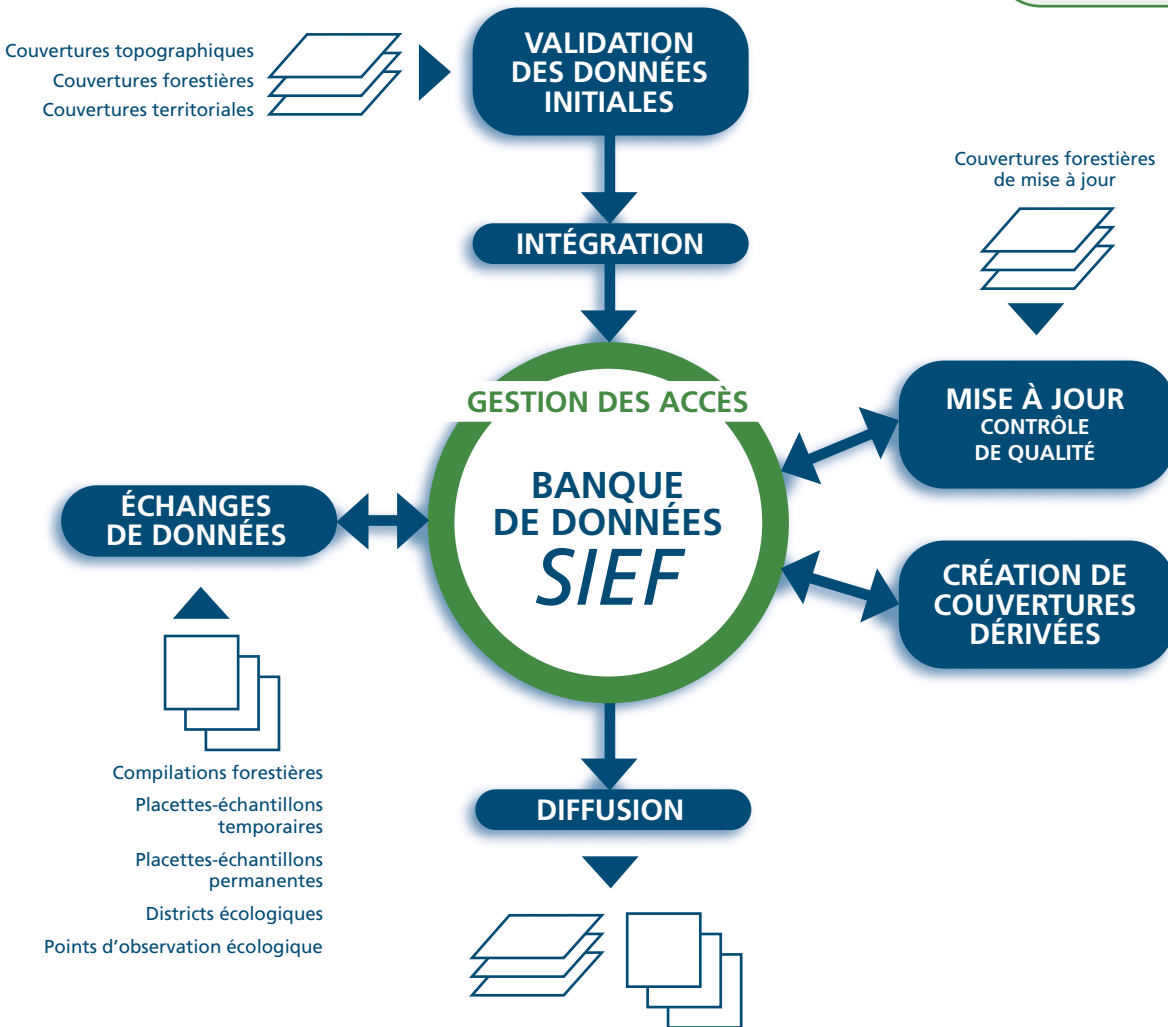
Couvertures topographiques
Couvertures forestières
Couvertures territoriales

VALIDATION DES DONNÉES INITIALES

INTÉGRATION

Couvertures forestières de mise à jour

GESTION DES ACCÈS

BANQUE DE DONNÉES SIEF

MISE À JOUR
CONTRÔLE DE QUALITÉ

ÉCHANGES DE DONNÉES

CRÉATION DE COUVERTURES DÉRIVÉES

Compilations forestières
Placettes-échantillons temporaires
Placettes-échantillons permanentes
Districts écologiques
Points d'observation écologique

DIFFUSION